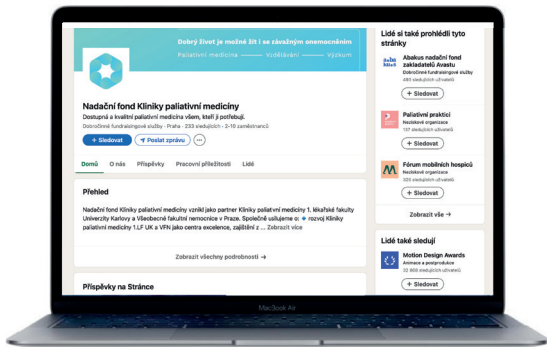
Dobrý život je možné žít i se závažným onemocněním

Paliativní medicína — Vzdělávání — Výzkum

Nadační fond Kliniky paliativní medicíny

Dostupná a kvalitní paliativní medicína všem, kteří ji potřebují.

Dobročinné fundraisingové služby · Praha · 233 sledujících · 2–10 zaměstnanců

+ Sledovat

Poslat zprávu

···

Domů O nás Příspěvky Pracovní příležitosti Lidé

Přehled

Nadační fond Kliniky paliativní medicíny vznikl jako partner Kliniky paliativní medicíny 1. lékařské fakulty Univerzity Karlovy a Všeobecné fakultní nemocnice v Praze. Společně usilujeme o rozvoj Kliniky paliativní medicíny 1.LF UK a VFN jako centra excelence, zajištění z ... Zobrazit více

Zobrazit všechny podrobnosti →

Příspěvky na Stránce

Lidé si také prohlédli tyto stránky

Abakus nadační fond zakladatelů Avastu
Dobročinné fundraisingové služby
483 sledujících uživatelů
+ Sledovat

Paliativní praktici
Neziskové organizace
137 sledujících uživatelů
+ Sledovat

Fórum mobilních hospiců
Neziskové organizace
139 sledujících uživatelů
+ Sledovat

Zobrazit vše →

Lidé také sledují

Motion Design Awards
Animace a postprodukce
32 868 sledujících uživatelů
+ Sledovat

MacBook Air